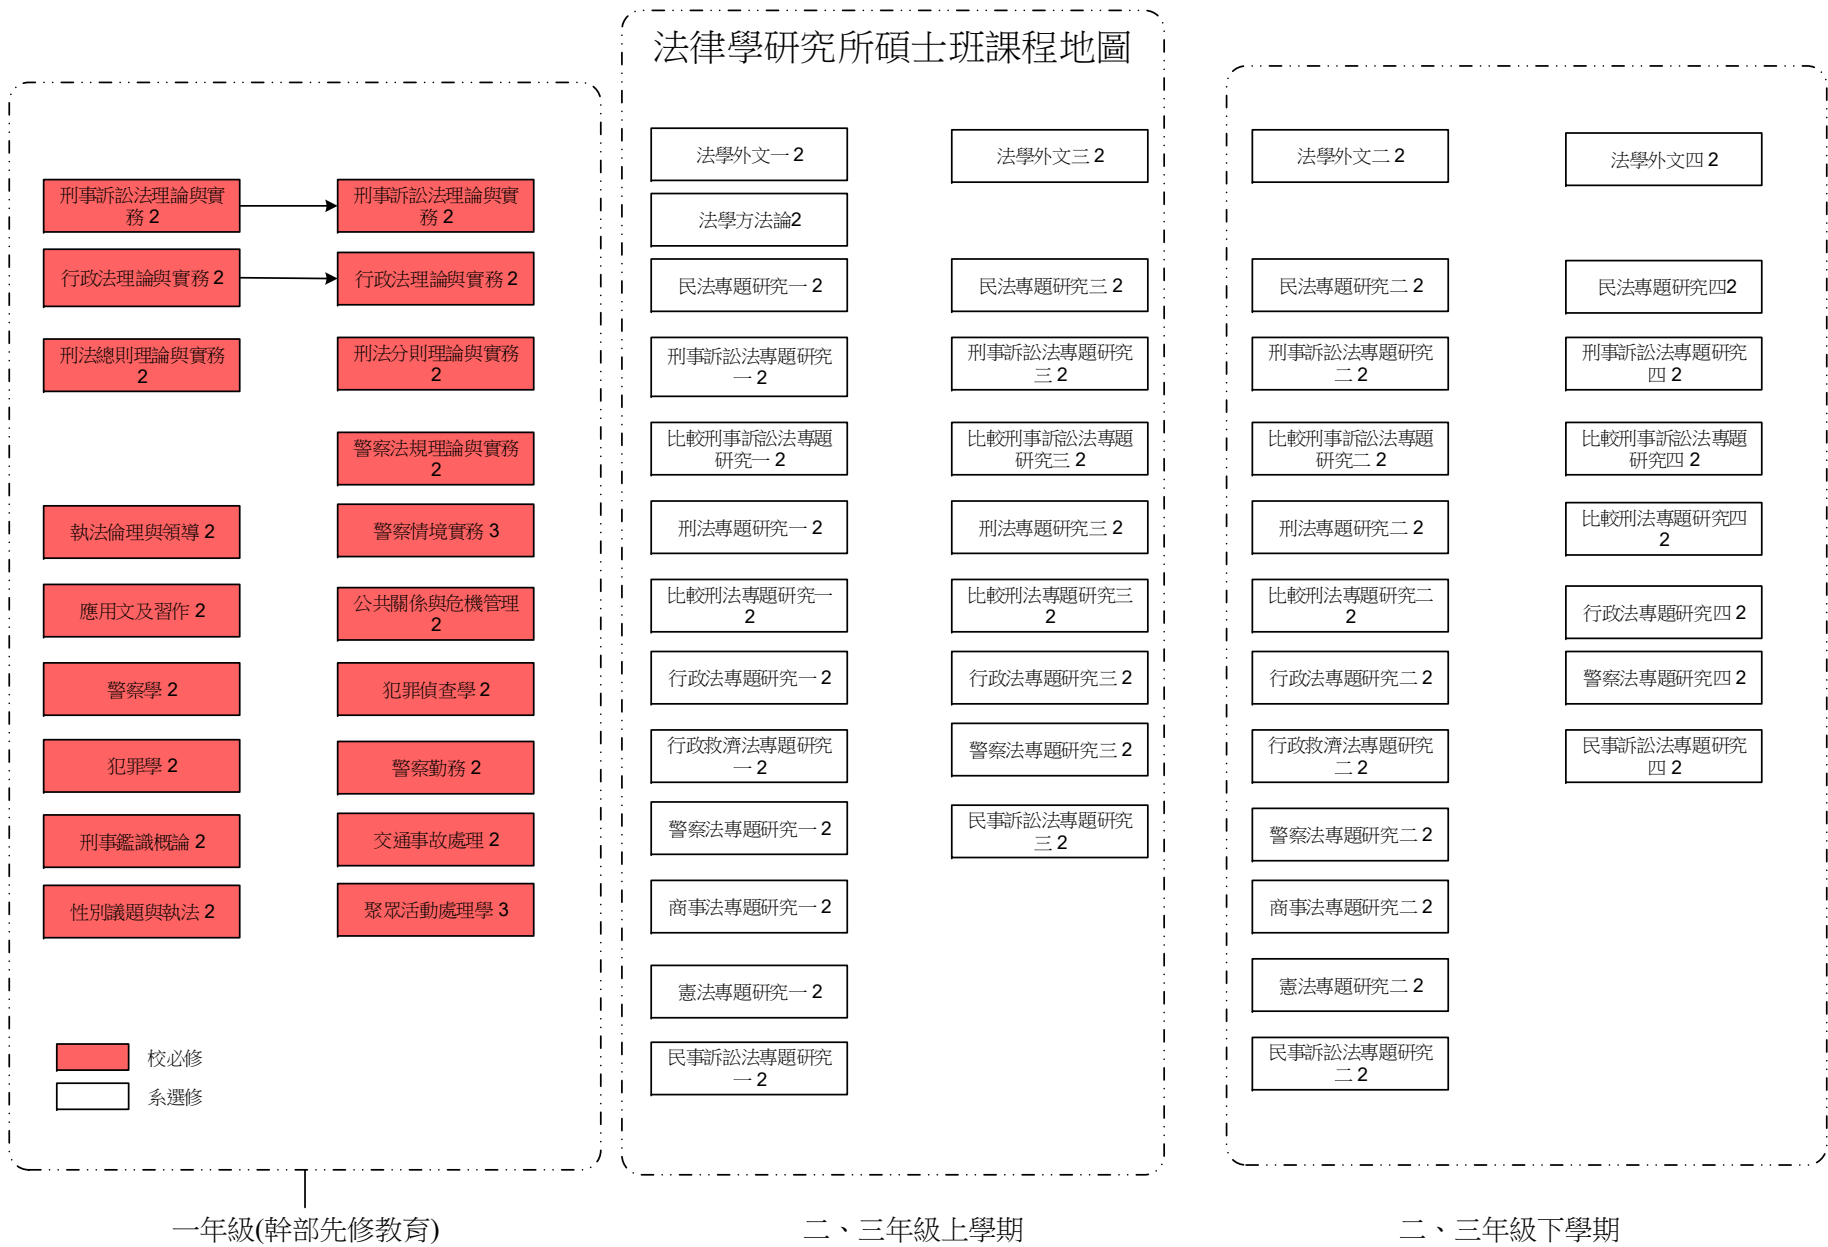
法律學研究所碩士班課程地圖

刑事訴訟法理論與實務 2
刑事訴訟法理論與實務 2
行政法理論與實務 2
行政法理論與實務 2
刑法總則理論與實務 2
刑法分則理論與實務 2
警察法規理論與實務 2
執法倫理與領導 2
警察情境實務 3
應用文及習作 2
公共關係與危機管理 2
警察學 2
犯罪偵查學 2
犯罪學 2
警察勤務 2
刑事鑑識概論 2
交通事故處理 2
性別議題與執法 2
聚眾活動處理學 3

校必修
系選修

一年級(幹部先修教育)

法學外文一 2
法學外文三 2
法學方法論2
民法專題研究一 2
民法專題研究三 2
刑事訴訟法專題研究一 2
刑事訴訟法專題研究三 2
比較刑事訴訟法專題研究一 2
比較刑事訴訟法專題研究三 2
刑法專題研究一 2
刑法專題研究三 2
比較刑法專題研究一 2
比較刑法專題研究三 2
行政法專題研究一 2
行政法專題研究三 2
行政救濟法專題研究一 2
警察法專題研究三 2
警察法專題研究一 2
民事訴訟法專題研究三 2
商事法專題研究一 2
憲法專題研究一 2
民事訴訟法專題研究一 2

二、三年級上學期

法學外文二 2
法學外文四 2
民法專題研究二 2
民法專題研究四2
刑事訴訟法專題研究二 2
刑事訴訟法專題研究四 2
比較刑事訴訟法專題研究二 2
比較刑事訴訟法專題研究四 2
刑法專題研究二 2
比較刑法專題研究四 2
比較刑法專題研究二 2
行政法專題研究四 2
行政法專題研究二 2
警察法專題研究四 2
行政救濟法專題研究二 2
民事訴訟法專題研究四 2
警察法專題研究二 2
商事法專題研究二 2
憲法專題研究二 2
民事訴訟法專題研究二 2

二、三年級下學期